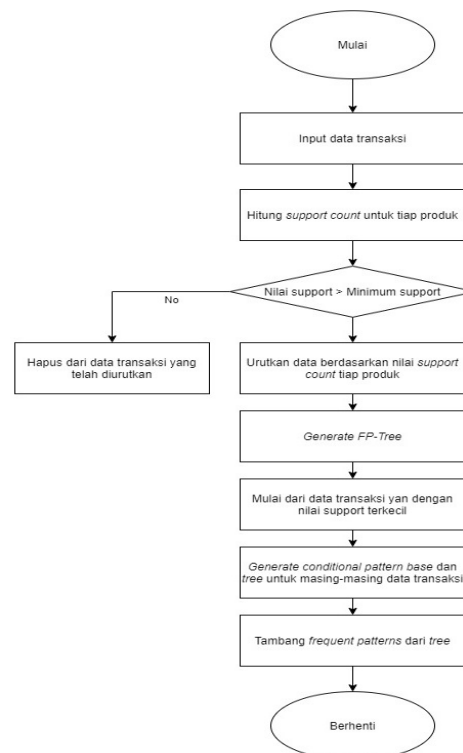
Mulai

Input data transaksi

Hitung support count untuk tiap produk

Nilai support > Minimum support

No

Hapus dari data transaksi yang telah diurutkan

Urutkan data berdasarkan nilai support count tiap produk

Generate FP-Tree

Mulai dari data transaksi yan dengan nilai support terkecil

Generate conditional pattern base dan tree untuk masing-masing data transaksi

Tambang frequent patterns dari tree

Berhenti